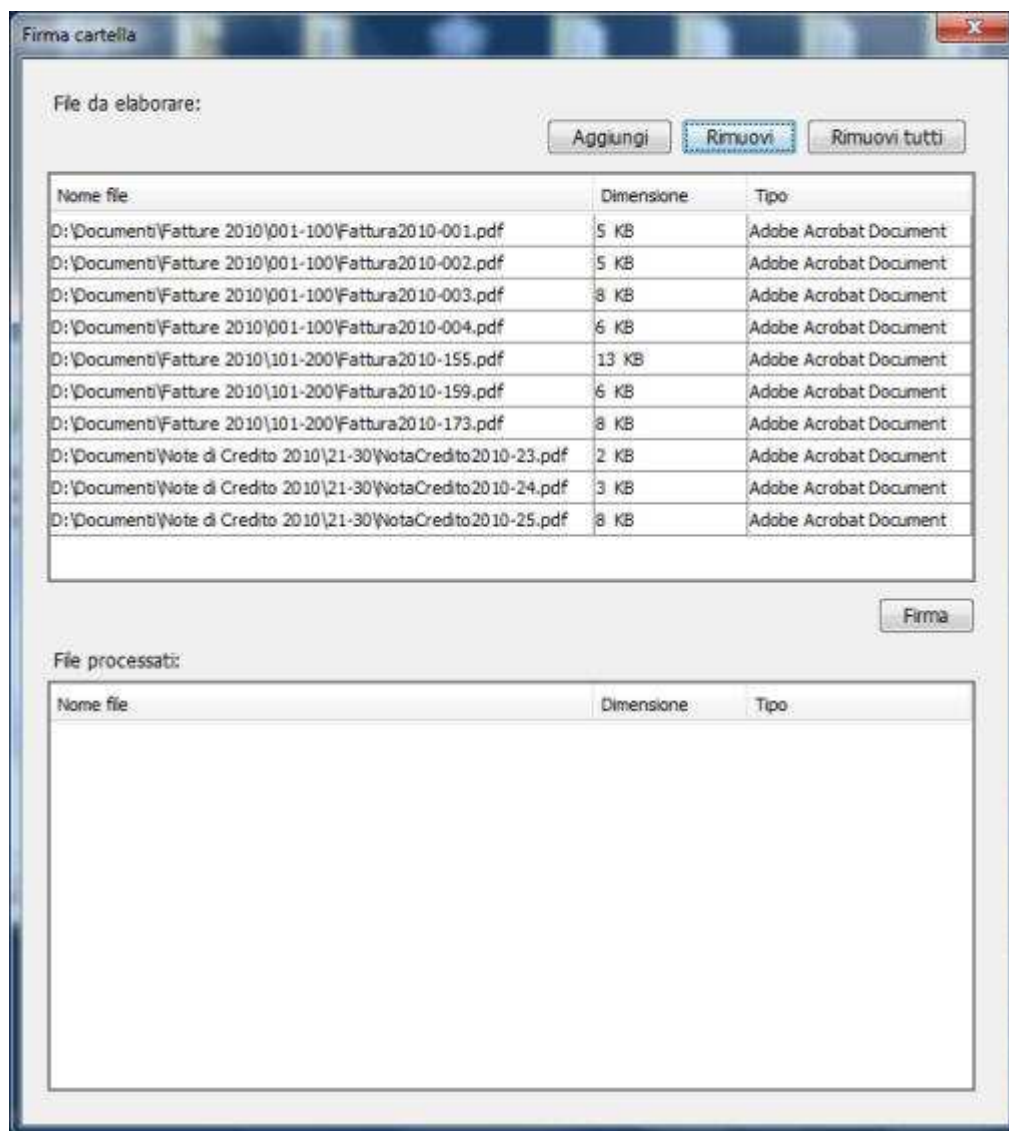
Firma cartella

File da elaborare:

Aggiungi | Rimuovi | Rimuovi tutti

| Nome file | Dimensione | Tipo |
|---|---|---|
| D:\Documenti\Fatture 2010\001-100\Fattura2010-001.pdf | 5 KB | Adobe Acrobat Document |
| D:\Documenti\Fatture 2010\001-100\Fattura2010-002.pdf | 5 KB | Adobe Acrobat Document |
| D:\Documenti\Fatture 2010\001-100\Fattura2010-003.pdf | 8 KB | Adobe Acrobat Document |
| D:\Documenti\Fatture 2010\001-100\Fattura2010-004.pdf | 6 KB | Adobe Acrobat Document |
| D:\Documenti\Fatture 2010\101-200\Fattura2010-155.pdf | 13 KB | Adobe Acrobat Document |
| D:\Documenti\Fatture 2010\101-200\Fattura2010-159.pdf | 6 KB | Adobe Acrobat Document |
| D:\Documenti\Fatture 2010\101-200\Fattura2010-173.pdf | 8 KB | Adobe Acrobat Document |
| D:\Documenti\Note di Credito 2010\21-30\NotaCredito2010-23.pdf | 2 KB | Adobe Acrobat Document |
| D:\Documenti\Note di Credito 2010\21-30\NotaCredito2010-24.pdf | 3 KB | Adobe Acrobat Document |
| D:\Documenti\Note di Credito 2010\21-30\NotaCredito2010-25.pdf | 8 KB | Adobe Acrobat Document |

Firma

File processati:

| Nome file | Dimensione | Tipo |
|---|---|---|